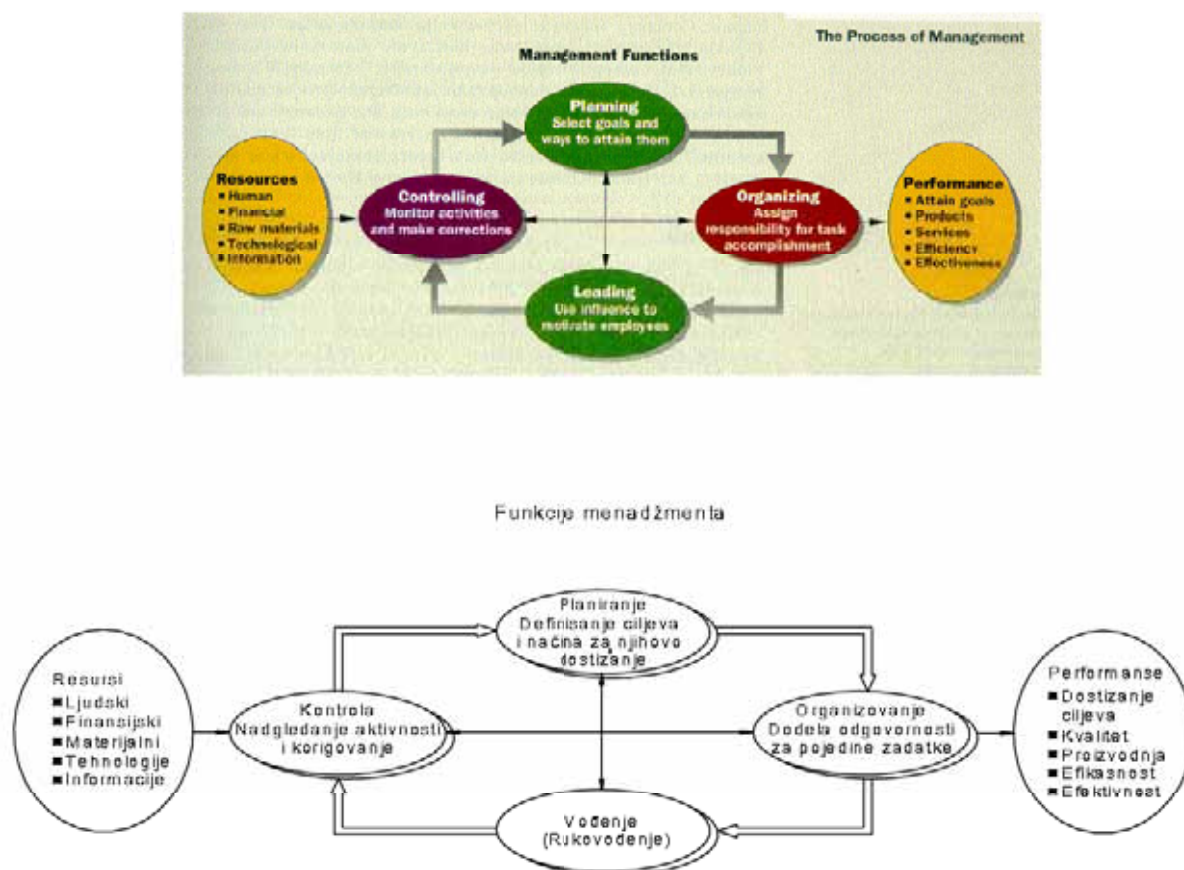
The Process of Management

Management Functions

Planning
Select goals and ways to attain them

Resources
■ Human
■ Financial
■ Raw materials
■ Technological
■ Information

Controlling
Monitor activities and make corrections

Organizing
Assign responsibility for task accomplishment

Performance
■ Attain goals
■ Products
■ Services
■ Efficiency
■ Effectiveness

Leading
Use influence to motivate employees

Funkcije menadžmenta

Planiranje
Definisanje ciljeva i načina za njihovo dostizanje

Resursi
■ Ljudski
■ Finansijski
■ Materijalni
■ Tehnologije
■ Informacije

Kontrola
Nadgledanje aktivnosti i korigovanje

Organizovanje
Dodela odgovornosti za pojedine zadatke

Performanse
■ Dostizanje ciljeva
■ Kvalitet
■ Proizvodnja
■ Efikasnost
■ Efektivnost

Vođenje
(Rukovođenje)